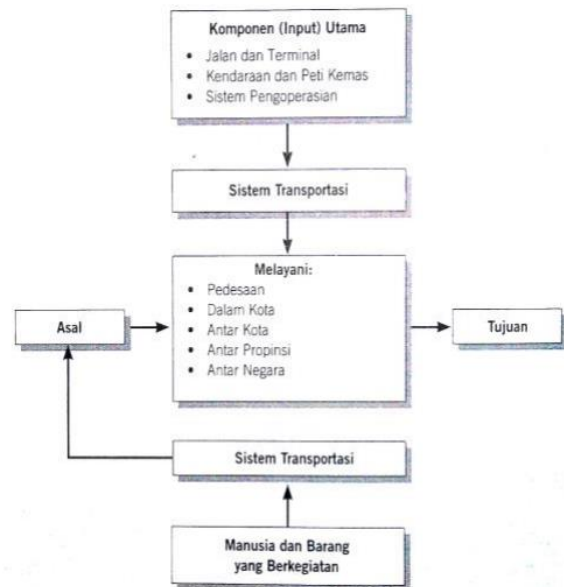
Komponen (Input) Utama
• Jalan dan Terminal
• Kendaraan dan Peti Kemas
• Sistem Pengoperasian

Sistem Transportasi

Melayani:
• Pedesaan
• Dalam Kota
• Antar Kota
• Antar Propinsi
• Antar Negara

Asal

Tujuan

Sistem Transportasi

Manusia dan Barang yang Berkegiatan